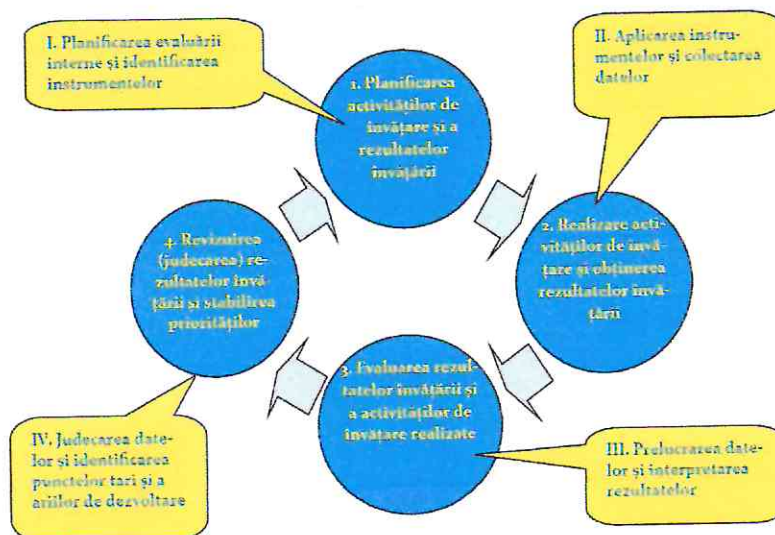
I. Planificarea evaluării interne și identificarea instrumentelor

1. Planificarea activităților de învățare și a rezultatelor învățării

II. Aplicarea instrumentelor și colectarea datelor

4. Revizuirea (judecarea) rezultatelor învățării și stabilirea priorităților

2. Realizare activităților de învățare și obținerea rezultatelor învățării

3. Evaluarea rezultatelor învățării și a activităților de învățare realizate

IV. Judecarea datelor și identificarea punctelor tari și a ariilor de dezvoltare

III. Prelucrarea datelor și interpretarea rezultatelor